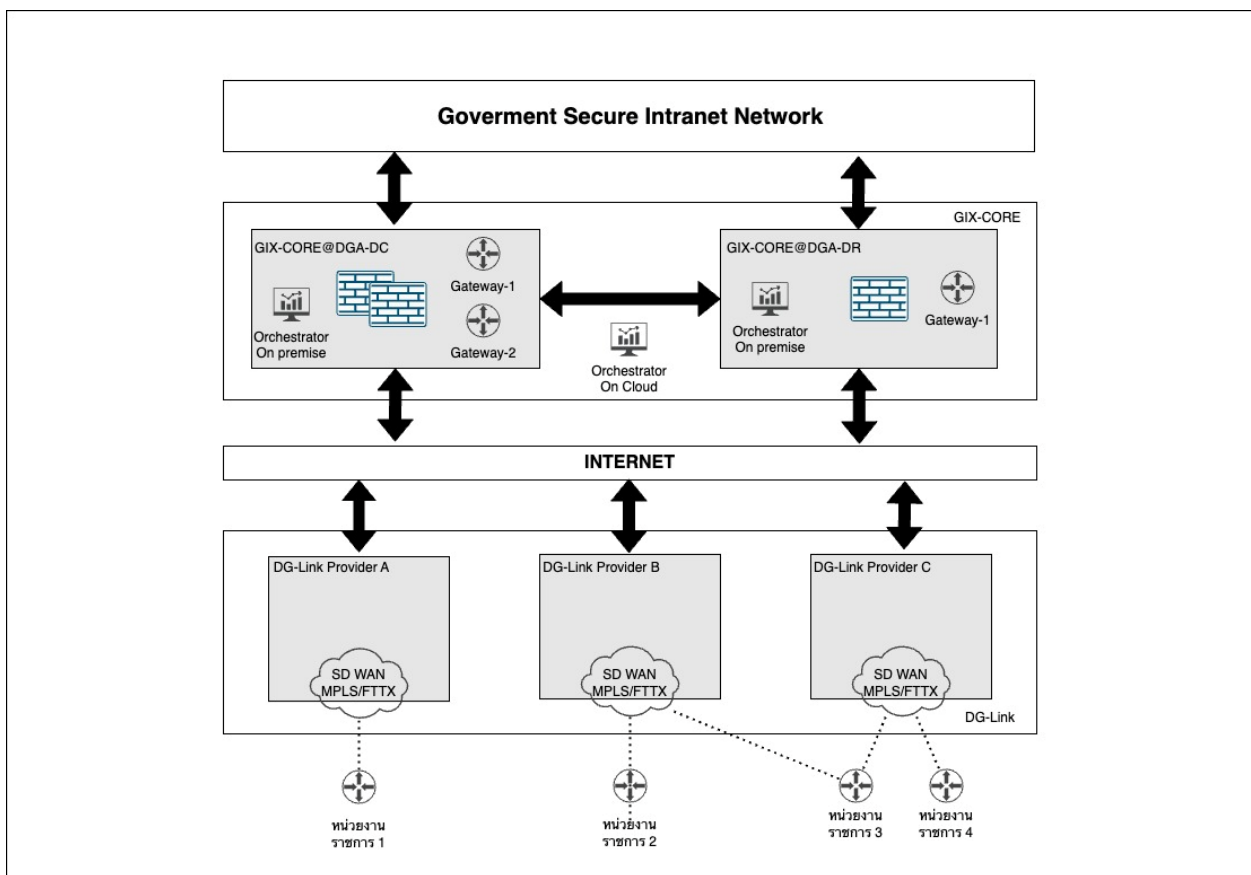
Goverment Secure Intranet Network

GIX-CORE

GIX-CORE@DGA-DC

Gateway-1

Orchestrator On premise

Gateway-2

Orchestrator On Cloud

GIX-CORE@DGA-DR

Orchestrator On premise

Gateway-1

INTERNET

DG-Link Provider A

SD WAN MPLS/FTTX

DG-Link Provider B

SD WAN MPLS/FTTX

DG-Link Provider C

SD WAN MPLS/FTTX

DG-Link

หน่วยงาน ราชการ 1

หน่วยงาน ราชการ 2

หน่วยงาน ราชการ 3

หน่วยงาน ราชการ 4